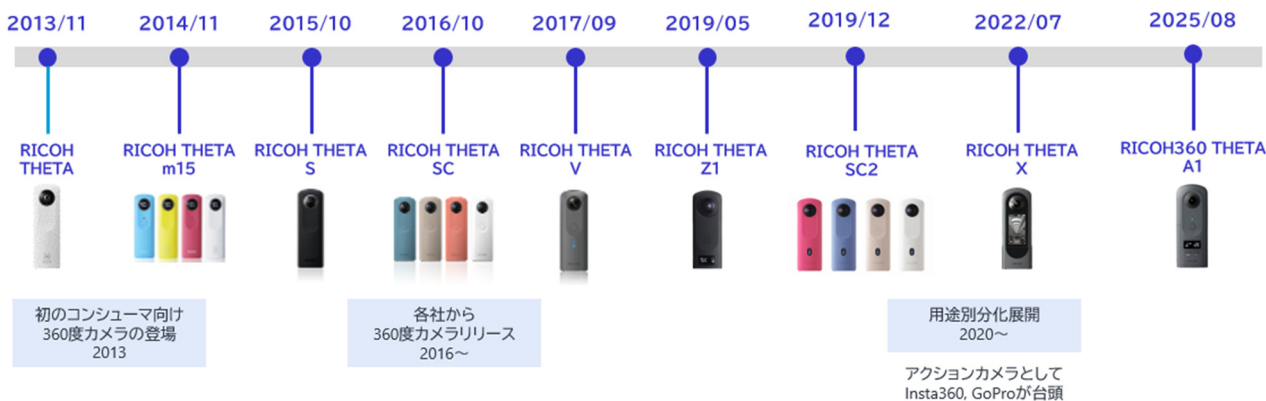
2013/11
RICOH THETA

2014/11
RICOH THETA m15

2015/10
RICOH THETA S

2016/10
RICOH THETA SC

2017/09
RICOH THETA V

2019/05
RICOH THETA Z1

2019/12
RICOH THETA SC2

2022/07
RICOH THETA X

2025/08
RICOH360 THETA A1

初のコンシューマ向け 360度カメラの登場 2013

各社から 360度カメラリリース 2016〜

用途別分化展開 2020〜

アクションカメラとして Insta360, GoProが台頭